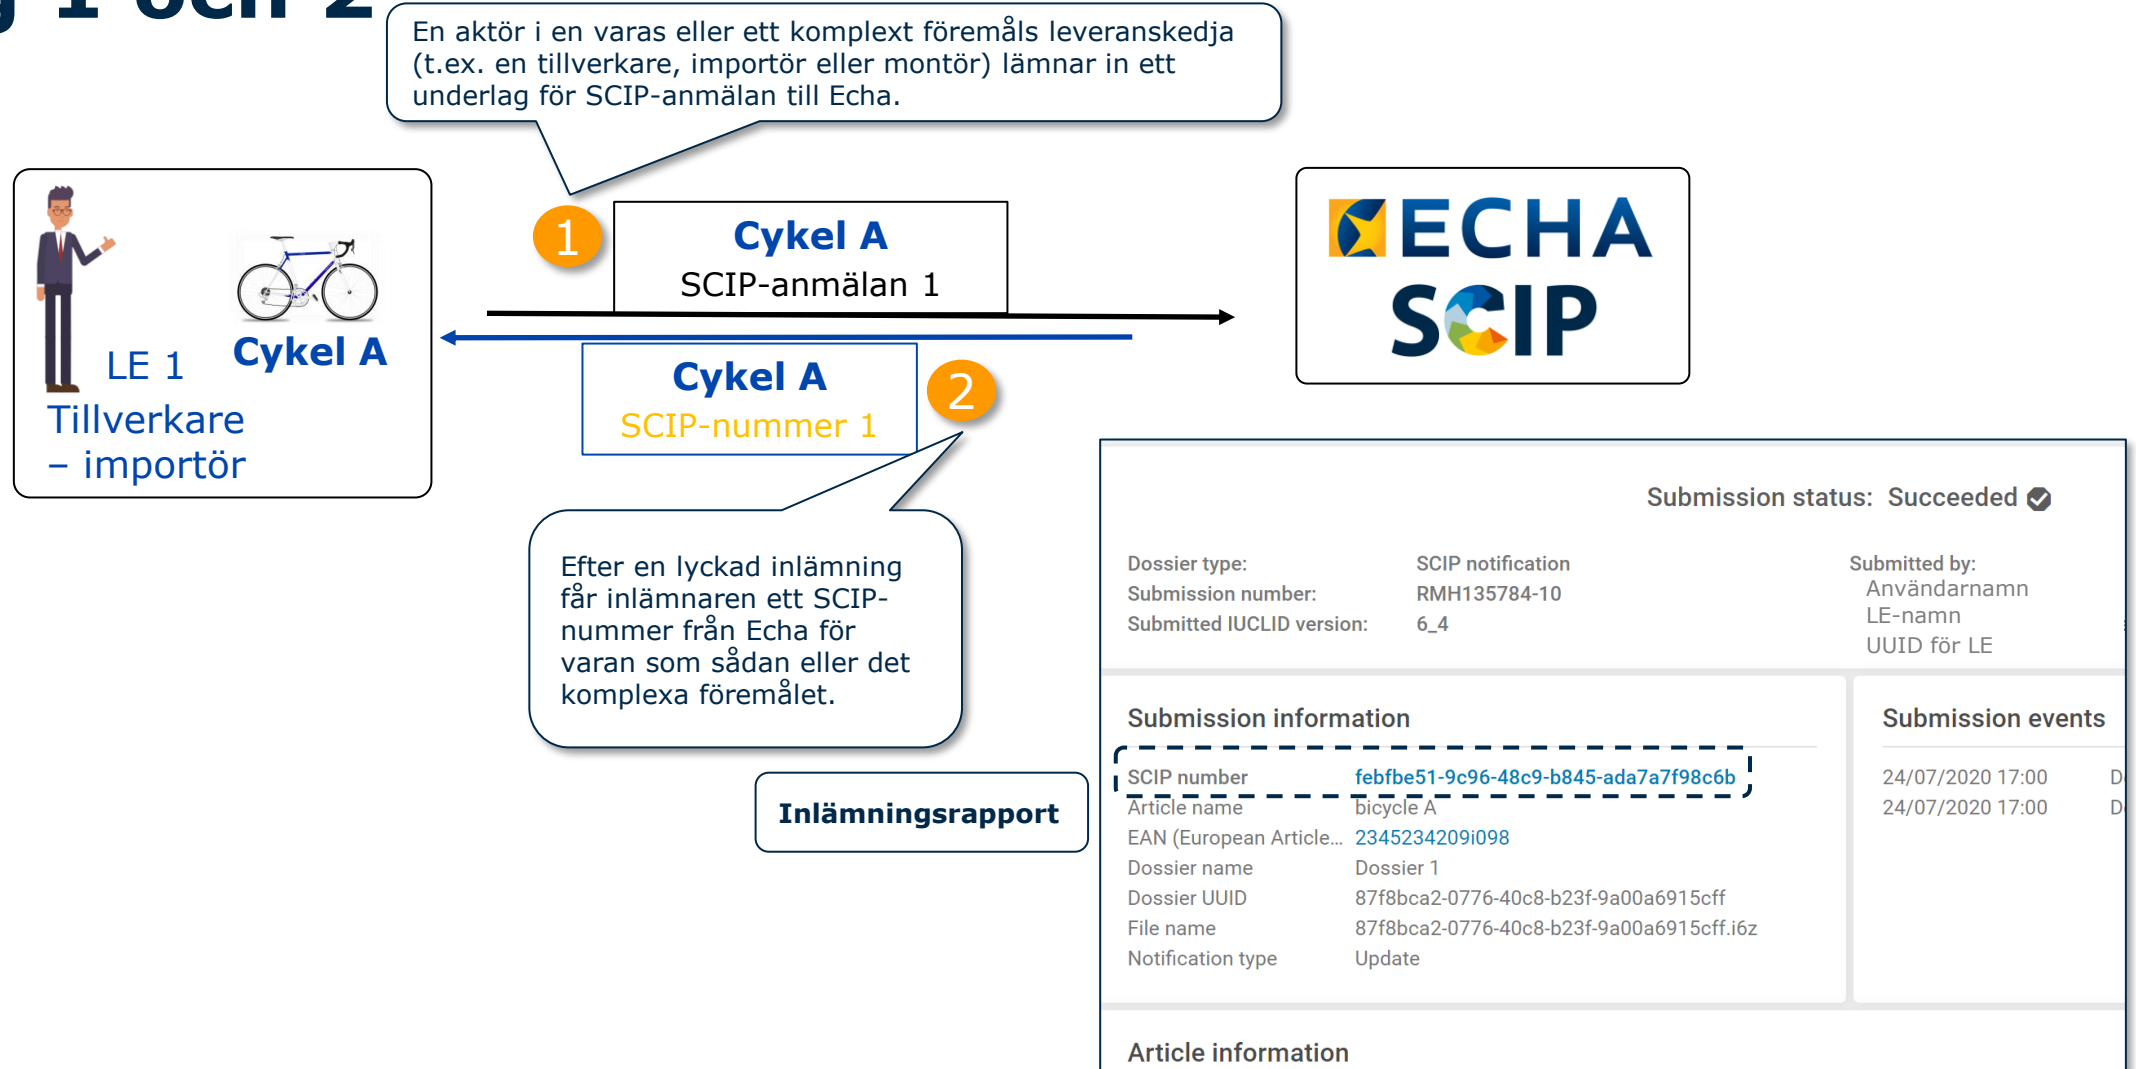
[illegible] 1 och 2

En aktör i en varas eller ett komplext föremåls leveranskedja (t.ex. en tillverkare, importör eller montör) lämnar in ett underlag för SCIP-anmälan till Echa.

LE 1
Cykel A
Tillverkare – importör

1
Cykel A
SCIP-anmälan 1

Cykel A
SCIP-nummer 1
2

ECHA SCIP

Efter en lyckad inlämning får inlämnaren ett SCIP-nummer från Echa för varan som sådan eller det komplexa föremålet.

Inlämningsrapport

Submission status: Succeeded

Dossier type: SCIP notification
Submission number: RMH135784-10
Submitted IUCLID version: 6_4

Submitted by:
Användarnamn
LE-namn
UUID för LE

Submission information

| | |
|---|---|
| SCIP number | febfbe51-9c96-48c9-b845-ada7a7f98c6b |
| Article name | bicycle A |
| EAN (European Article... | 2345234209i098 |
| Dossier name | Dossier 1 |
| Dossier UUID | 87f8bca2-0776-40c8-b23f-9a00a6915cff |
| File name | 87f8bca2-0776-40c8-b23f-9a00a6915cff.i6z |
| Notification type | Update |

Submission events

24/07/2020 17:00 D
24/07/2020 17:00 D

Article information